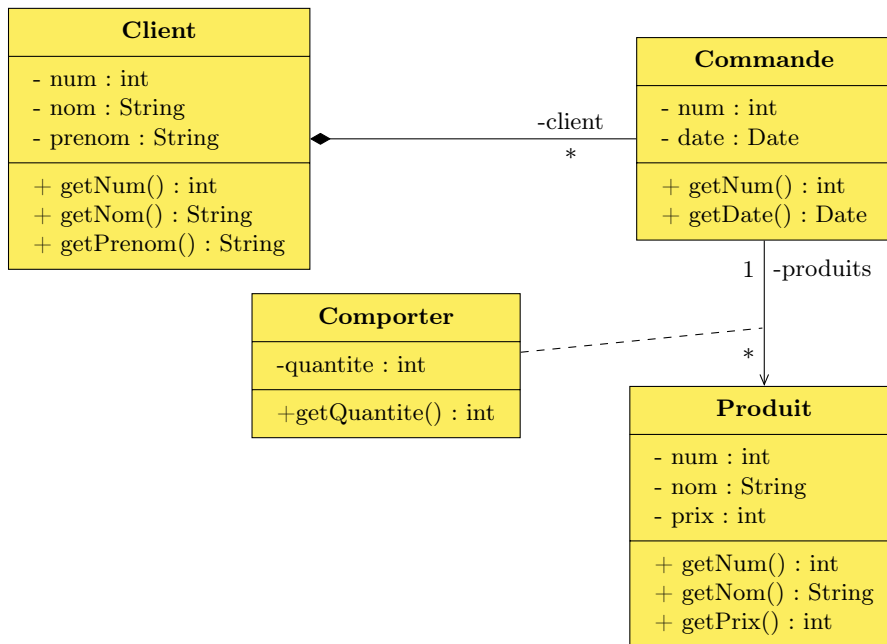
**Client**

- num : int
- nom : String
- prenom : String

+ getNum() : int
+ getNom() : String
+ getPrenom() : String

-client
*

**Commande**

- num : int
- date : Date

+ getNum() : int
+ getDate() : Date

1 -produits

**Comporter**

-quantite : int

+getQuantite() : int

*

**Produit**

- num : int
- nom : String
- prix : int

+ getNum() : int
+ getNom() : String
+ getPrix() : int